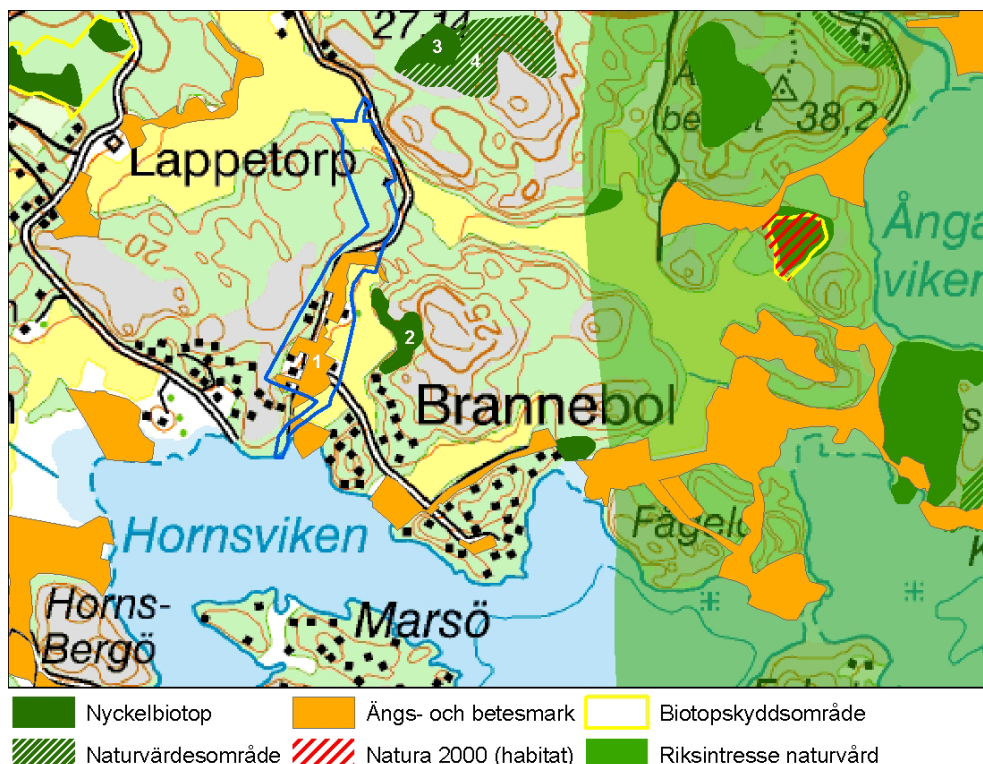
27,14
3
4
38,2
Lappetorp
20
25
Ånga viken
2
1
Brannebol
Hornsviken
Fågel
Horns-Bergö
Marsö

Nyckelbiotop
Ängs- och betesmark
Biotopskyddsområde
Naturvärdesområde
Natura 2000 (habitat)
Riksintresse naturvård